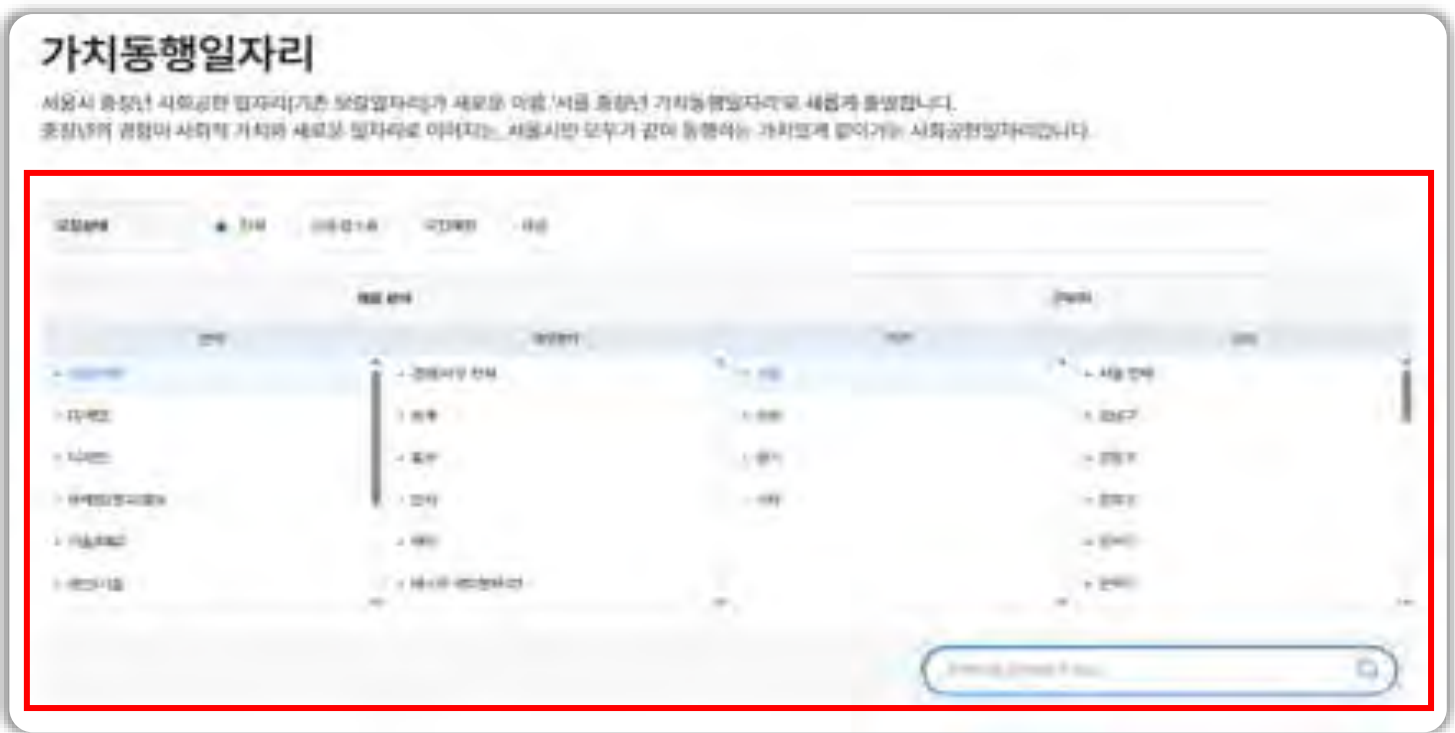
가치동행일자리

서울시 중장년 사회공헌 일자리(기존 보람일자리)가 새로운 이름 '서울 중장년 가치동행일자리'로 새롭게 출발합니다.
중장년의 경험이 사회적 가치와 새로운 일자리로 이어지는, 서울시민 모두가 같이 동행하는 가치있게 같이가는 사회공헌일자리입니다.

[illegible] 전체 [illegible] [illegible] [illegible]

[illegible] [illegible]

| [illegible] | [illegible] | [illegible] | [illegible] |
|---|---|---|---|
| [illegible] | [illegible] | 서울 | 서울 전체 |
| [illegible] | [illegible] | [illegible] | 강남구 |
| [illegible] | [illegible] | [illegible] | 강동구 |
| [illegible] | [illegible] | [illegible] | 강북구 |
| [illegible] | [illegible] | | 강서구 |
| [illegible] | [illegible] | | 관악구 |

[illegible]